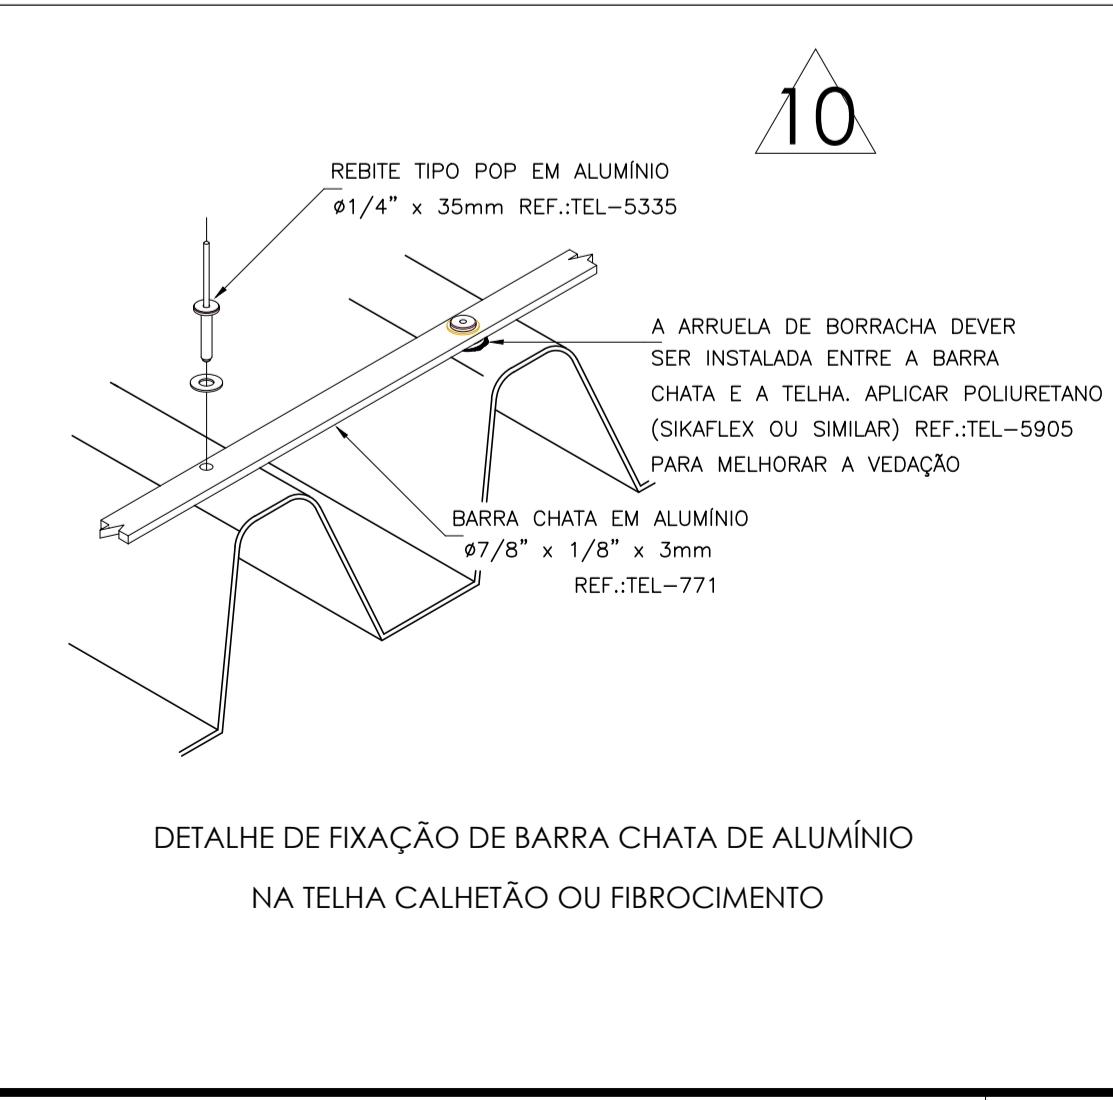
10

REBITE TIPO POP EM ALUMÍNIO
ø1/4" x 35mm REF.:TEL–5335

A ARRUELA DE BORRACHA DEVER SER INSTALADA ENTRE A BARRA CHATA E A TELHA. APLICAR POLIURETANO (SIKAFLEX OU SIMILAR) REF.:TEL–5905 PARA MELHORAR A VEDAÇÃO

BARRA CHATA EM ALUMÍNIO
ø7/8" x 1/8" x 3mm
REF.:TEL–771

DETALHE DE FIXAÇÃO DE BARRA CHATA DE ALUMÍNIO
NA TELHA CALHETÃO OU FIBROCIMENTO